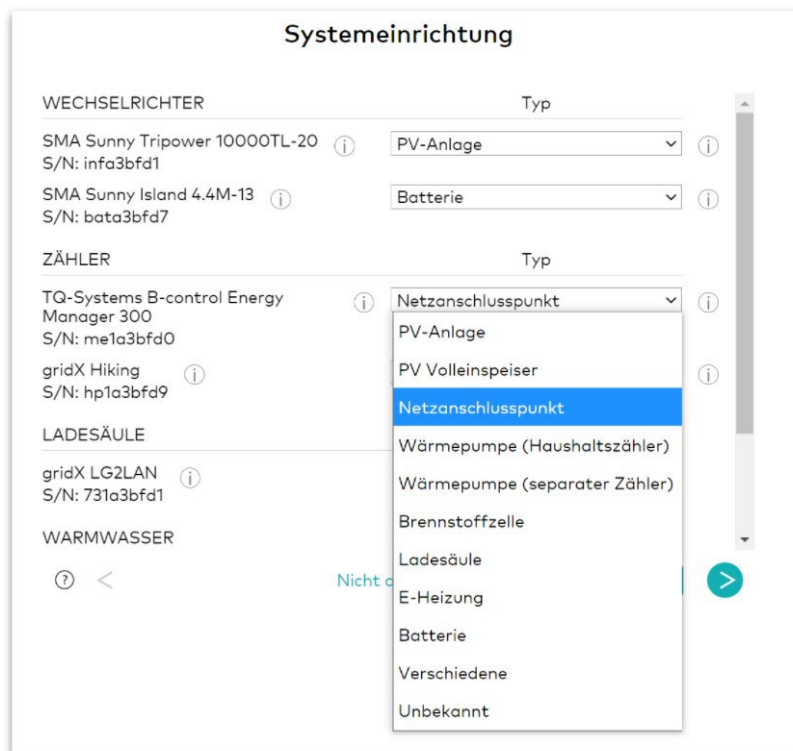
Systemeinrichtung

WECHSELRICHTER Typ

SMA Sunny Tripower 10000TL-20 ⓘ
S/N: infa3bfd1
PV-Anlage ⓘ

SMA Sunny Island 4.4M-13 ⓘ
S/N: bata3bfd7
Batterie ⓘ

ZÄHLER Typ

TQ-Systems B-control Energy Manager 300 ⓘ
S/N: me1a3bfd0
Netzanschlusspunkt ⓘ

gridX Hiking ⓘ
S/N: hp1a3bfd9
ⓘ

LADESÄULE

gridX LG2LAN ⓘ
S/N: 731a3bfd1

WARMWASSER

PV-Anlage
PV Volleinspeiser
Netzanschlusspunkt
Wärmepumpe (Haushaltszähler)
Wärmepumpe (separater Zähler)
Brennstoffzelle
Ladesäule
E-Heizung
Batterie
Verschiedene
Unbekannt

? < Nicht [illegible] >